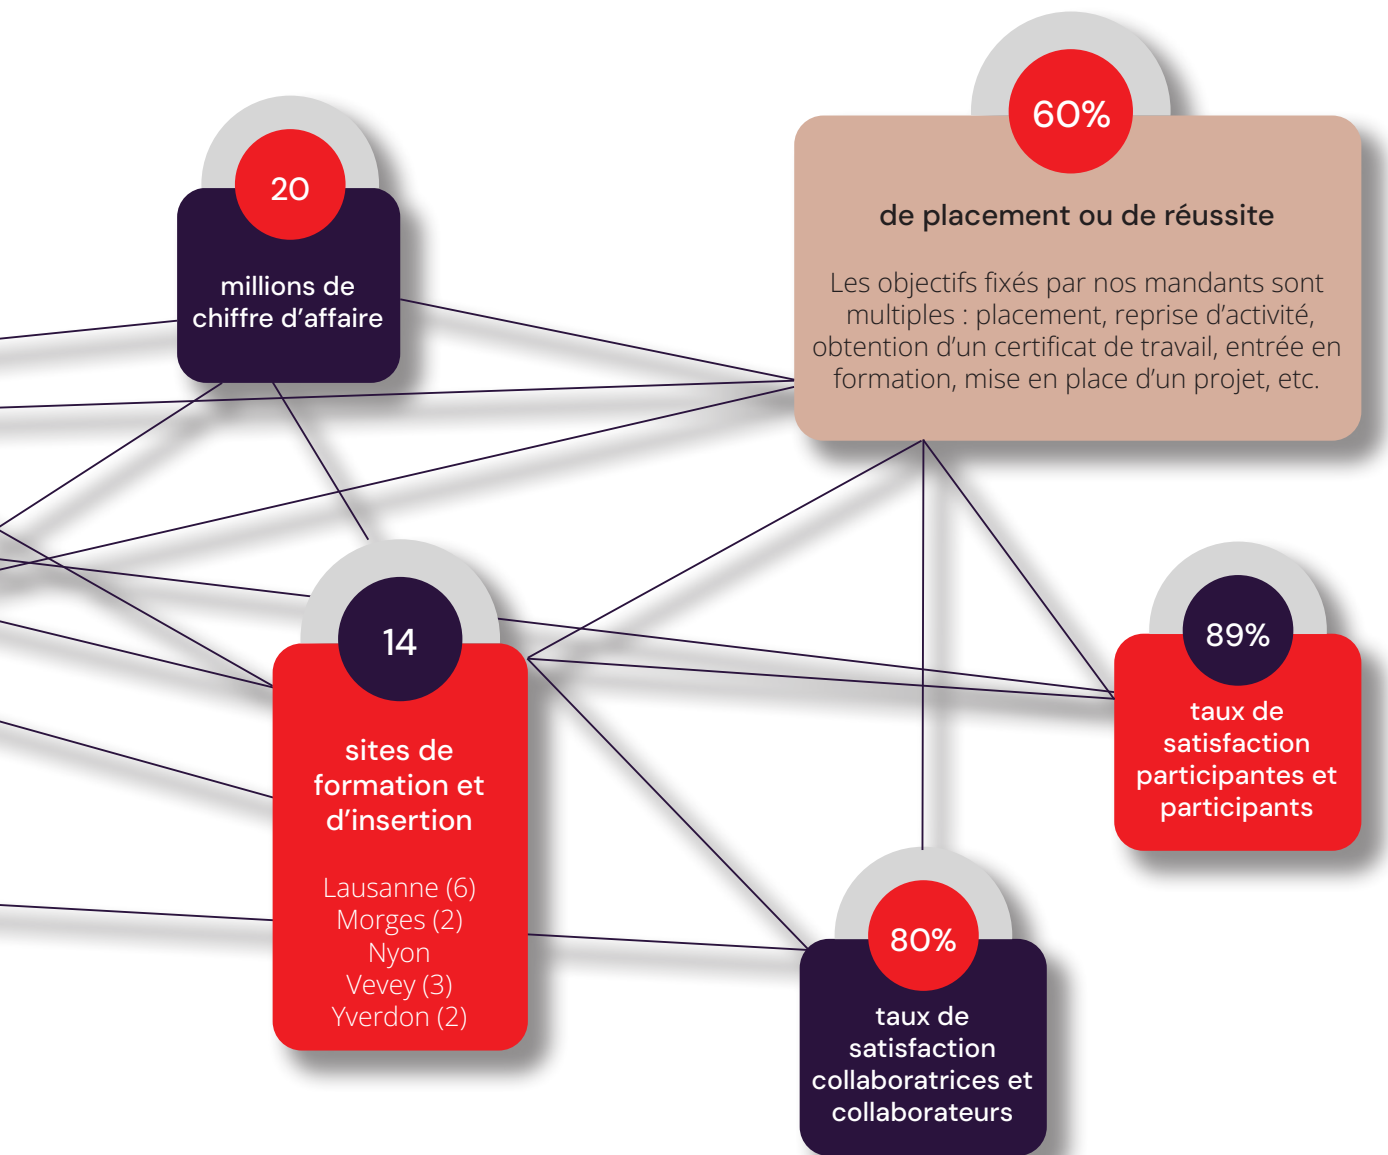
20

millions de chiffre d'affaire

60%

de placement ou de réussite

Les objectifs fixés par nos mandants sont multiples : placement, reprise d'activité, obtention d'un certificat de travail, entrée en formation, mise en place d'un projet, etc.

14

sites de formation et d'insertion

Lausanne (6)
Morges (2)
Nyon
Vevey (3)
Yverdon (2)

89%

taux de satisfaction participantes et participants

80%

taux de satisfaction collaboratrices et collaborateurs